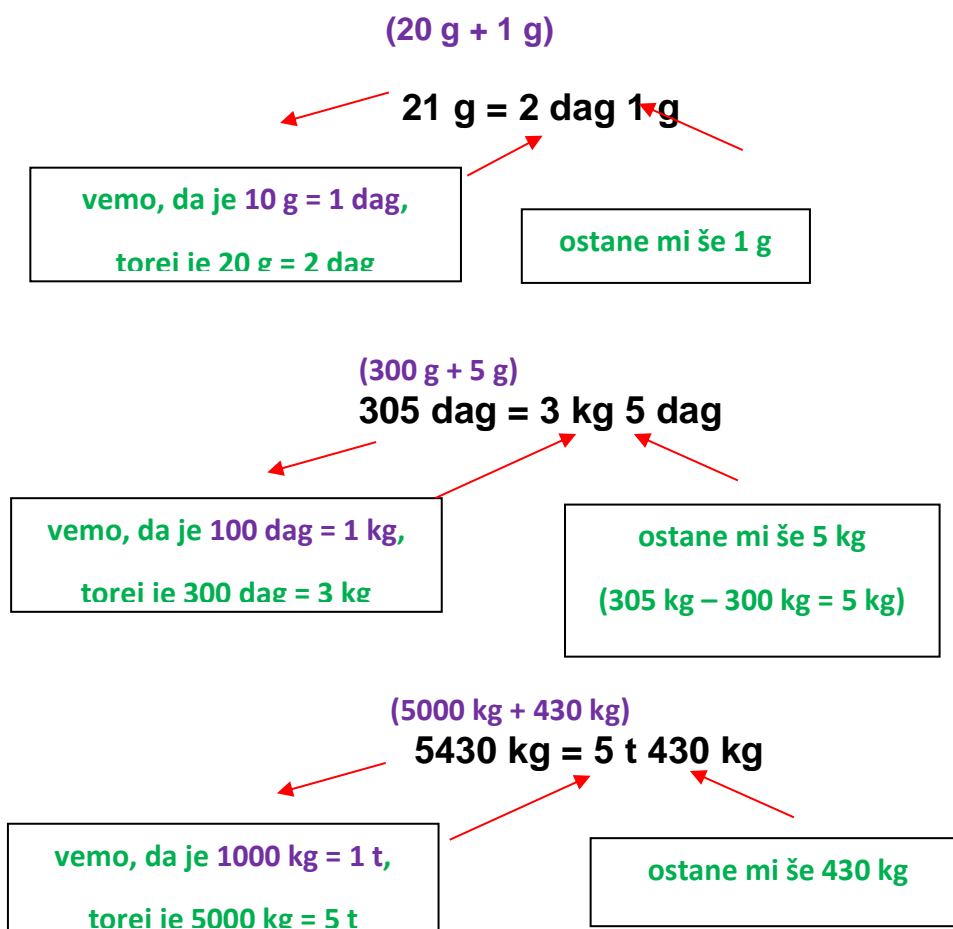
(20 g + 1 g)

21 g = 2 dag 1 g

vemo, da je 10 g = 1 dag,

torej je 20 g = 2 dag

ostane mi še 1 g

(300 g + 5 g)

305 dag = 3 kg 5 dag

vemo, da je 100 dag = 1 kg,

torej je 300 dag = 3 kg

ostane mi še 5 kg

(305 kg – 300 kg = 5 kg)

(5000 kg + 430 kg)

5430 kg = 5 t 430 kg

vemo, da je 1000 kg = 1 t,

torej je 5000 kg = 5 t

ostane mi še 430 kg